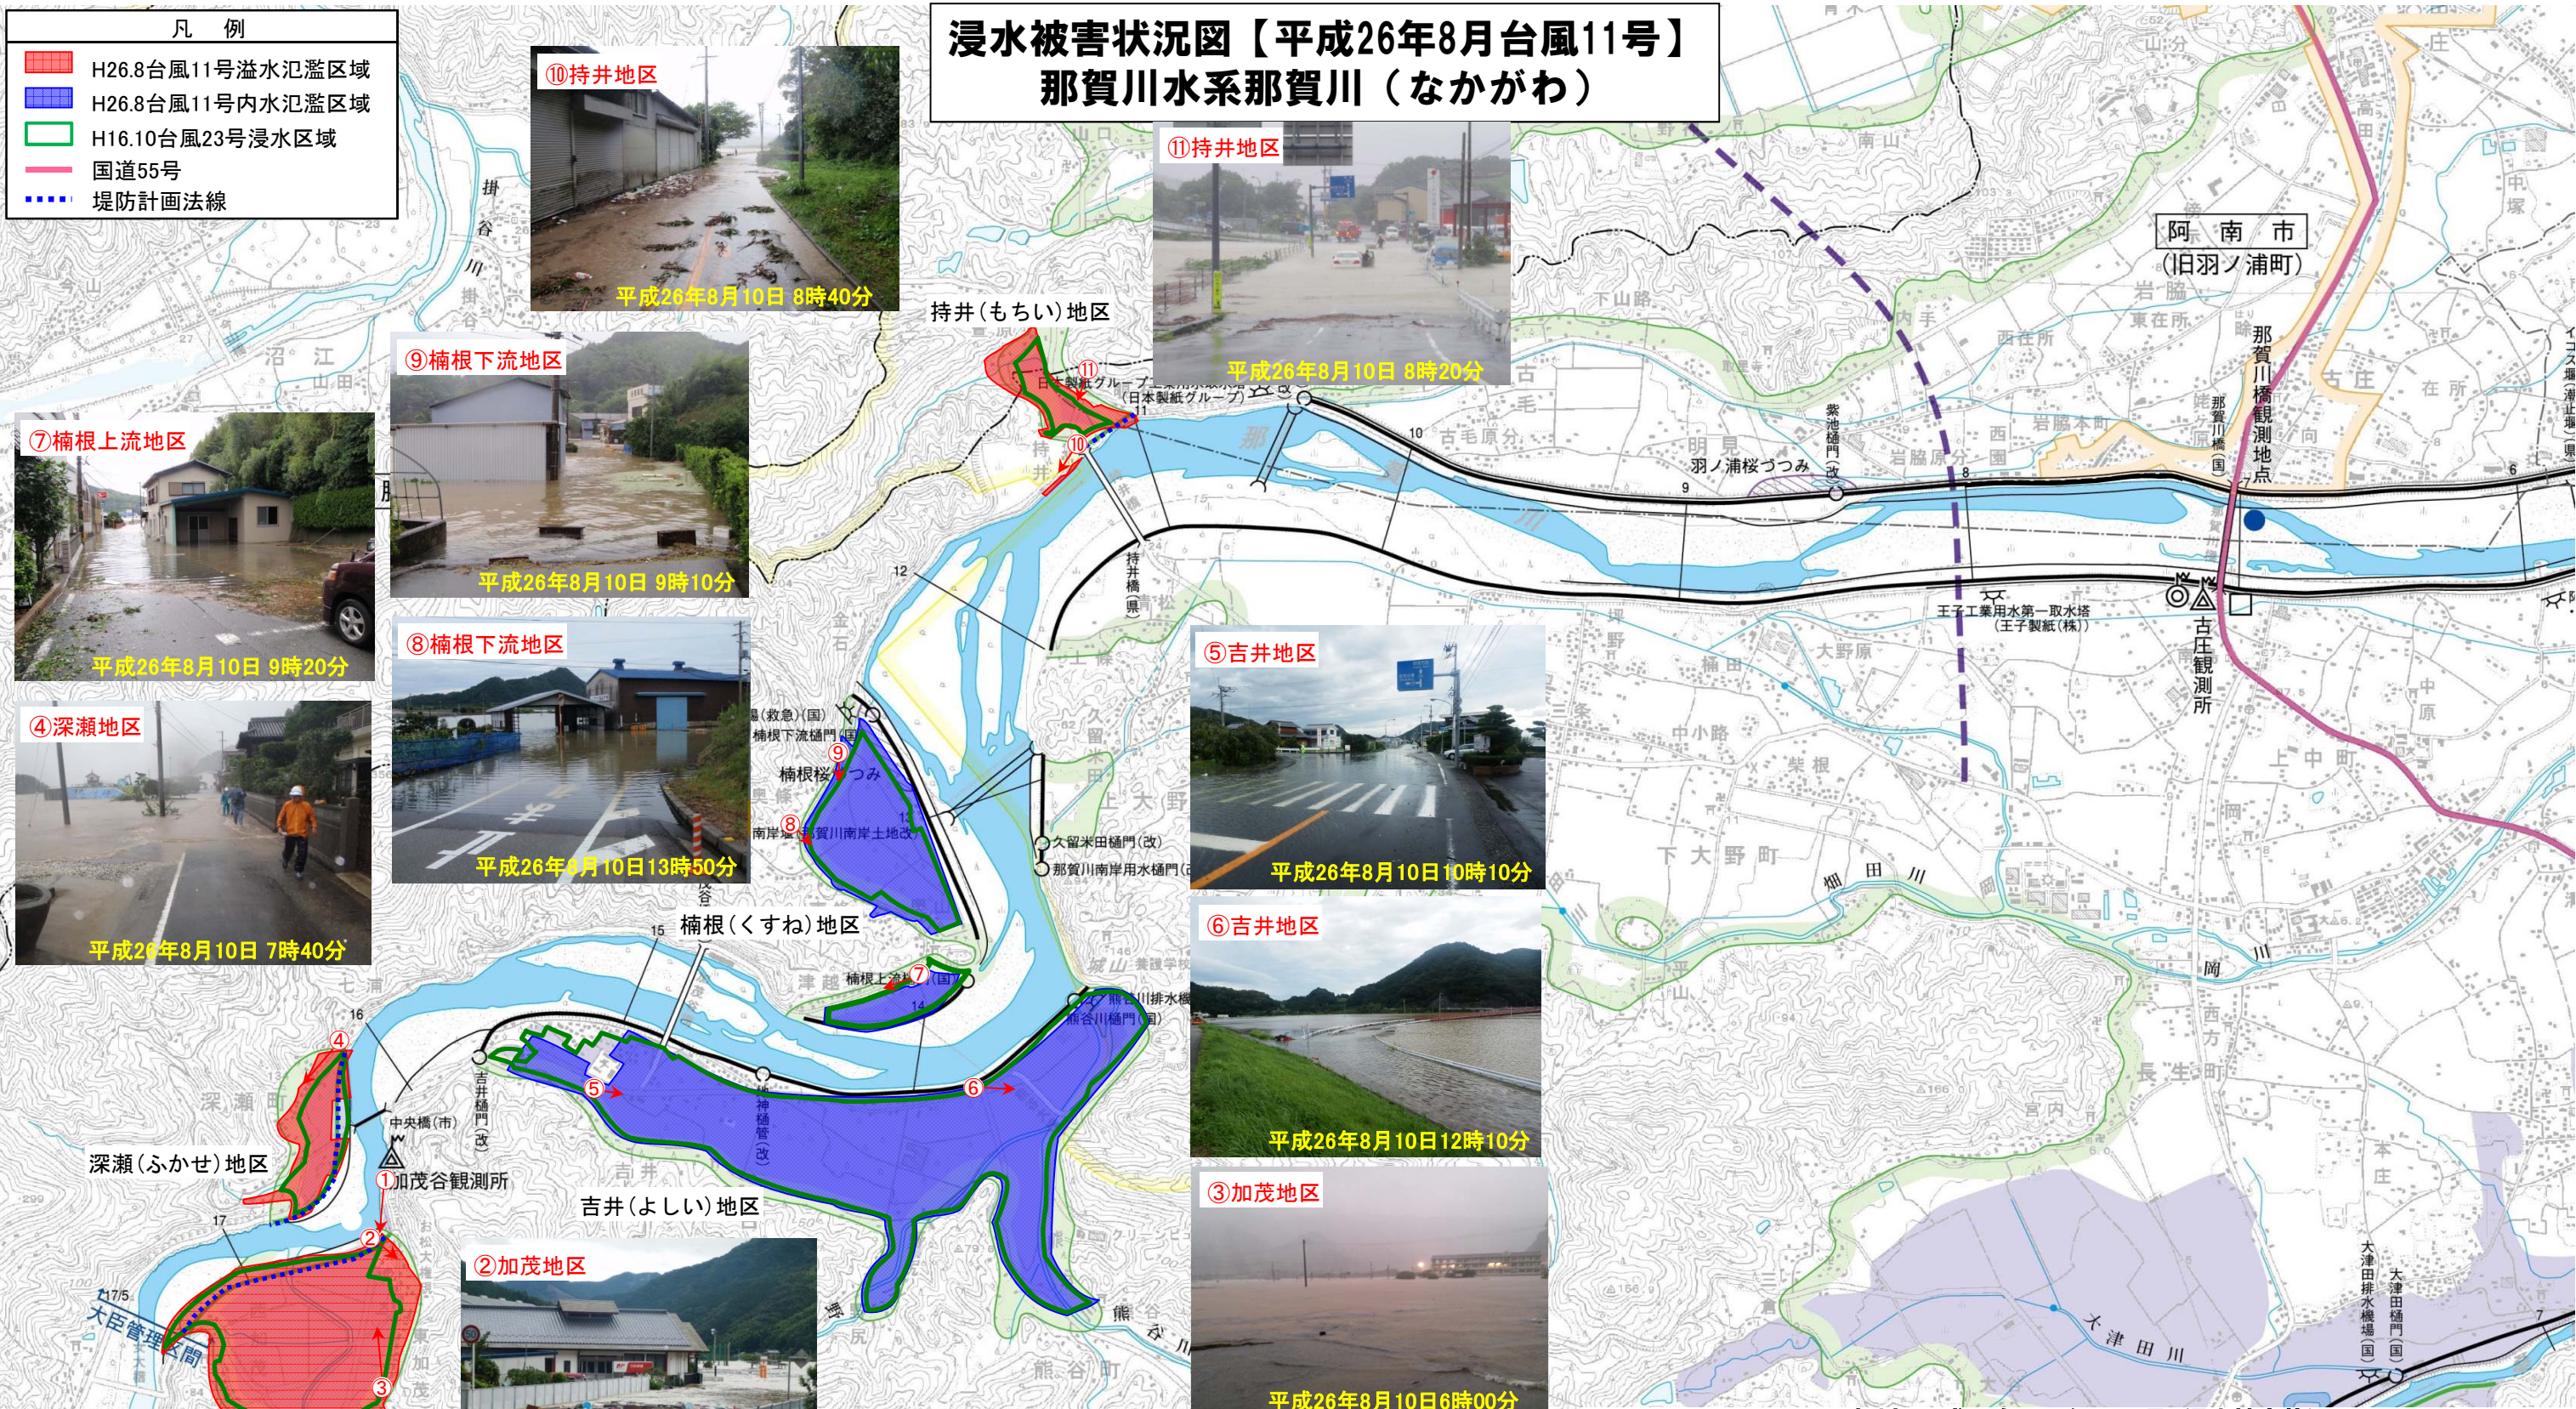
凡　例
H26.8台風11号溢水氾濫区域
H26.8台風11号内水氾濫区域
H16.10台風23号浸水区域
国道55号
堤防計画法線

浸水被害状況図【平成26年8月台風11号】
那賀川水系那賀川（なかがわ）

⑩持井地区
平成26年8月10日 8時40分

⑪持井地区
平成26年8月10日 8時20分

持井（もちい）地区

阿　南　市
（旧羽ノ浦町）

⑨楠根下流地区
平成26年8月10日 9時10分

⑦楠根上流地区
平成26年8月10日 9時20分

⑧楠根下流地区
平成26年8月10日13時50分

④深瀬地区
平成26年8月10日 7時40分

⑤吉井地区
平成26年8月10日10時10分

⑥吉井地区
平成26年8月10日12時10分

③加茂地区
平成26年8月10日6時00分

②加茂地区

楠根（くすね）地区
吉井（よしい）地区
深瀬（ふかせ）地区
加茂谷観測所
中央橋（市）
吉井樋門（改）
楠根桜づつみ
羽ノ浦桜づつみ
那賀川橋観測地点
古庄観測所
王子工業用水第一取水塔（王子製紙（株））
久留米田樋門（改）
那賀川南岸用水樋門
大臣管理区間
大津田川
大津田排水機場（国）
大津田樋門（国）
持井橋（県）
日本製紙グループ
那賀川橋（国）
紫池樋門（改）
那賀川南岸土地改
楠根下流樋門（国）
楠根上流（国）
畑田川
岡川